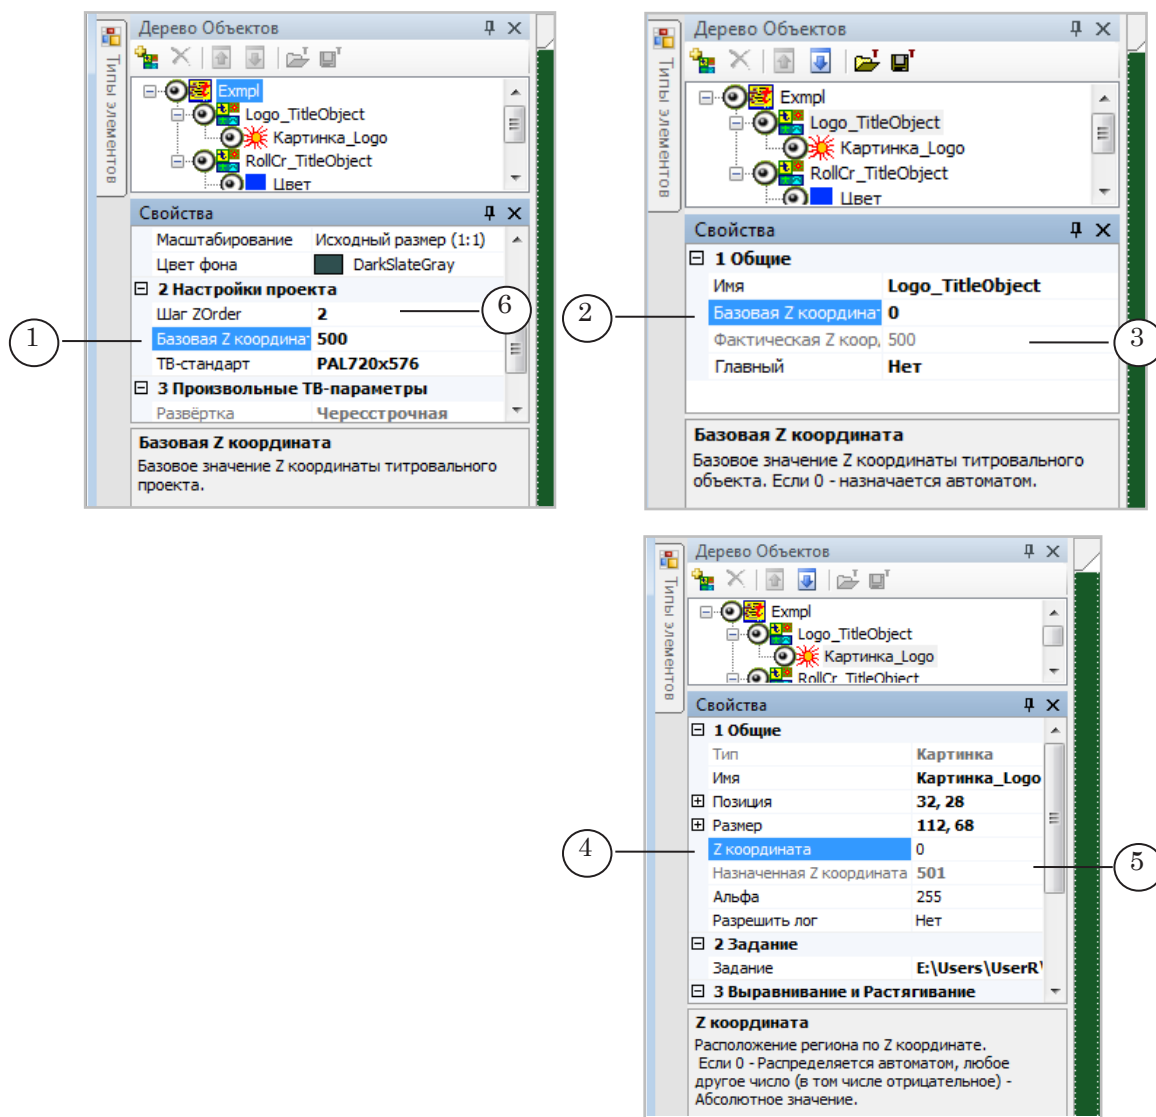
Дерево Объектов

Типы элементов

Exmpl
Logo_TitleObject
Картинка_Logo
RollCr_TitleObject
Цвет

Свойства

| | |
|---|---|
| Масштабирование | Исходный размер (1:1) |
| Цвет фона | DarkSlateGray |
| **2 Настройки проекта** | |
| Шаг ZOrder | 2 |
| Базовая Z координат | 500 |
| ТВ-стандарт | PAL720x576 |
| **3 Произвольные ТВ-параметры** | |
| Развёртка | Чересстрочная |

Базовая Z координата
Базовое значение Z координаты титровального проекта.

1
6

Дерево Объектов

Типы элементов

Exmpl
Logo_TitleObject
Картинка_Logo
RollCr_TitleObject
Цвет

Свойства

| | |
|---|---|
| **1 Общие** | |
| Имя | Logo_TitleObject |
| Базовая Z координат | 0 |
| Фактическая Z коор, | 500 |
| Главный | Нет |

Базовая Z координата
Базовое значение Z координаты титровального объекта. Если 0 - назначается автоматом.

2
3

Дерево Объектов

Типы элементов

Exmpl
Logo_TitleObject
Картинка_Logo
RollCr_TitleObject

Свойства

| | |
|---|---|
| **1 Общие** | |
| Тип | Картинка |
| Имя | Картинка_Logo |
| Позиция | 32, 28 |
| Размер | 112, 68 |
| Z координата | 0 |
| Назначенная Z координата | 501 |
| Альфа | 255 |
| Разрешить лог | Нет |
| **2 Задание** | |
| Задание | E:\Users\UserR\ |
| **3 Выравнивание и Растягивание** | |

Z координата
Расположение региона по Z координате.
Если 0 - Распределяется автоматом, любое другое число (в том числе отрицательное) - Абсолютное значение.

4
5